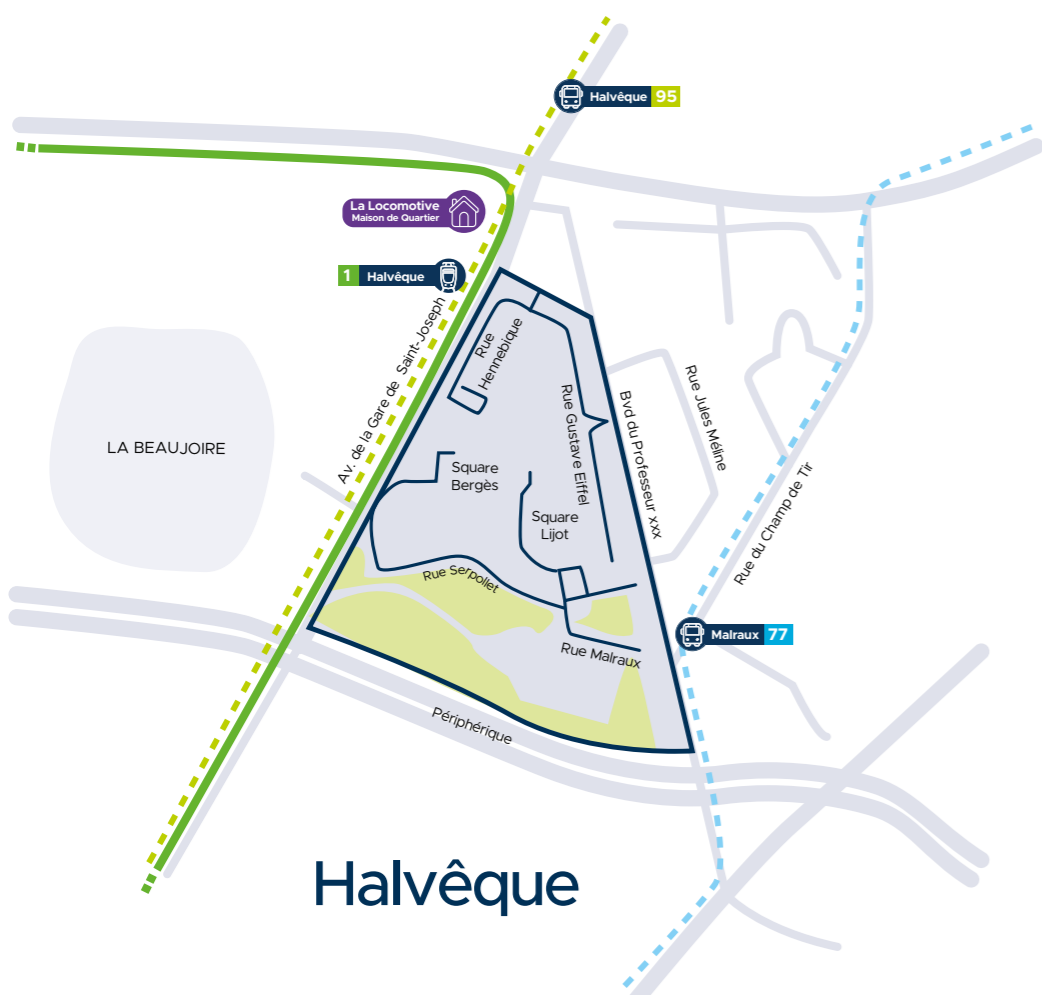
Halvêque 95

La Locomotive
Maison de Quartier

1 Halvêque

LA BEAUJOIRE

Av. de la Gare de Saint-Joseph

Rue Hennebique

Rue Gustave Eiffel

Bvd du Professeur xxx

Rue Jules Méline

Rue du Champ de Tir

Square Bergès

Square Lijot

Rue Serpollet

Rue Malraux

Malraux 77

Périphérique

Halvêque